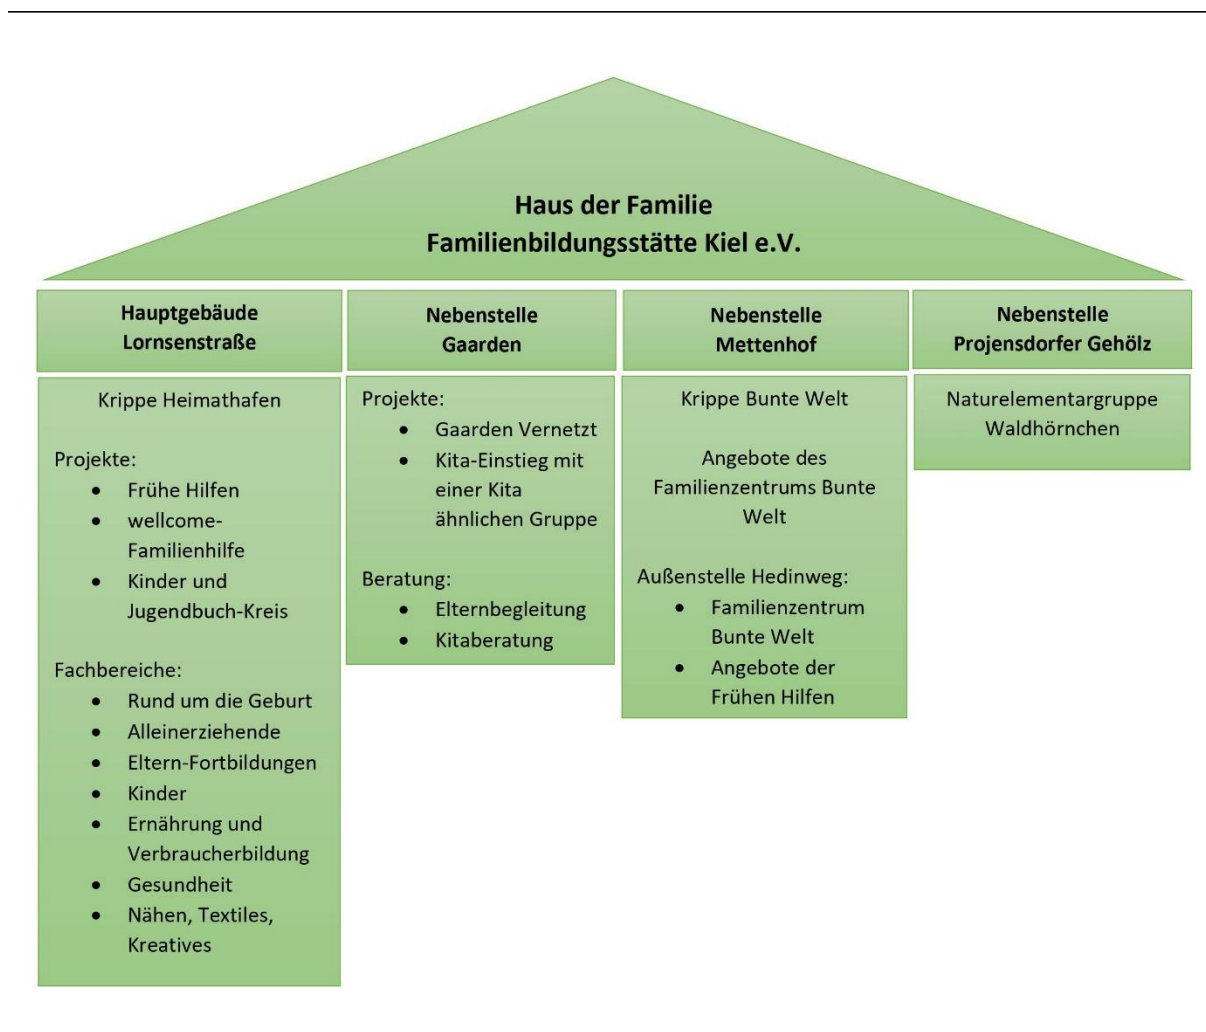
Haus der Familie
Familienbildungsstätte Kiel e.V.

Hauptgebäude Lornsenstraße

Krippe Heimathafen

Projekte:
- Frühe Hilfen
- wellcome-Familienhilfe
- Kinder und Jugendbuch-Kreis

Fachbereiche:
- Rund um die Geburt
- Alleinerziehende
- Eltern-Fortbildungen
- Kinder
- Ernährung und Verbraucherbildung
- Gesundheit
- Nähen, Textiles, Kreatives

Nebenstelle Gaarden

Projekte:
- Gaarden Vernetzt
- Kita-Einstieg mit einer Kita ähnlichen Gruppe

Beratung:
- Elternbegleitung
- Kitaberatung

Nebenstelle Mettenhof

Krippe Bunte Welt

Angebote des Familienzentrums Bunte Welt

Außenstelle Hedinweg:
- Familienzentrum Bunte Welt
- Angebote der Frühen Hilfen

Nebenstelle Projensdorfer Gehölz

Naturelementargruppe Waldhörnchen